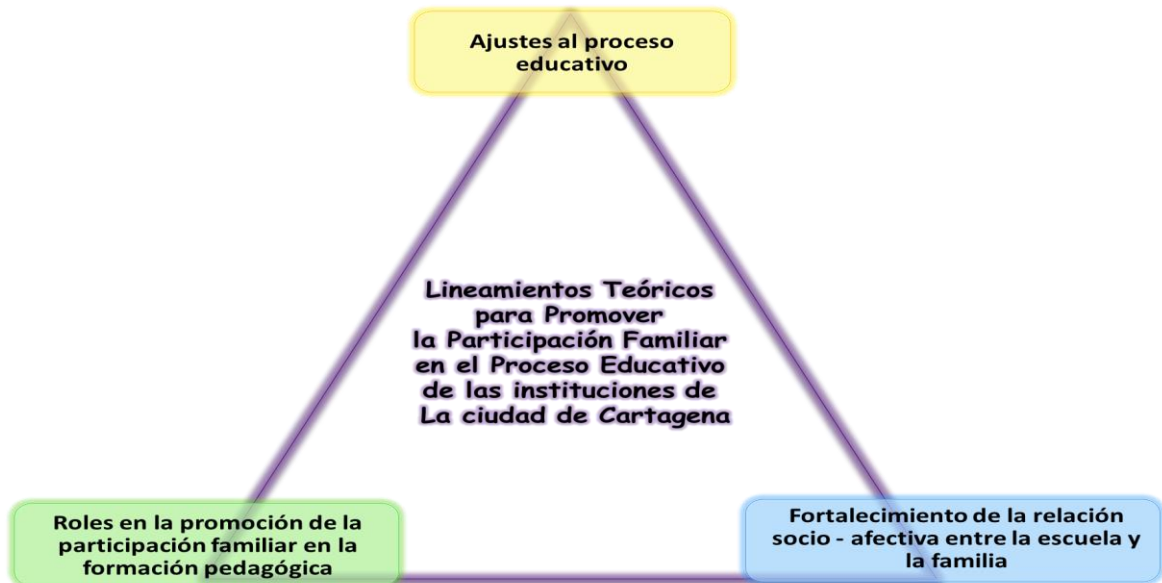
Ajustes al proceso educativo

Lineamientos Teóricos para Promover la Participación Familiar en el Proceso Educativo de las instituciones de La ciudad de Cartagena

Roles en la promoción de la participación familiar en la formación pedagógica

Fortalecimiento de la relación socio - afectiva entre la escuela y la familia